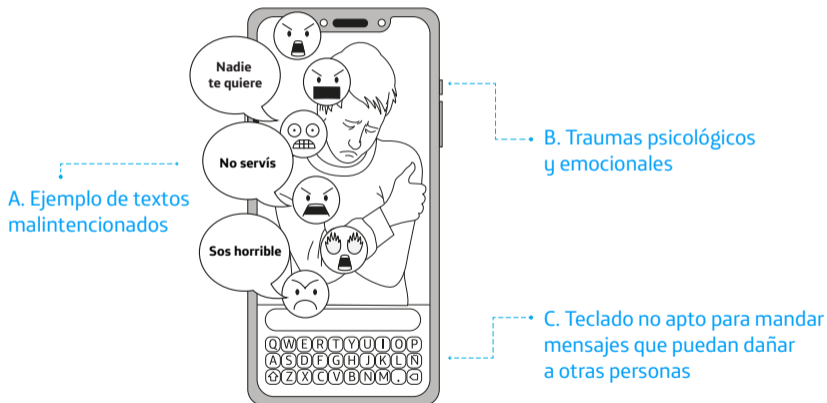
Nadie te quiere

No servís

Sos horrible

A. Ejemplo de textos malintencionados

B. Traumas psicológicos y emocionales

C. Teclado no apto para mandar mensajes que puedan dañar a otras personas

Q W E R T Y U I O P
A S D F G H J K L Ñ
Z X C V B N M .